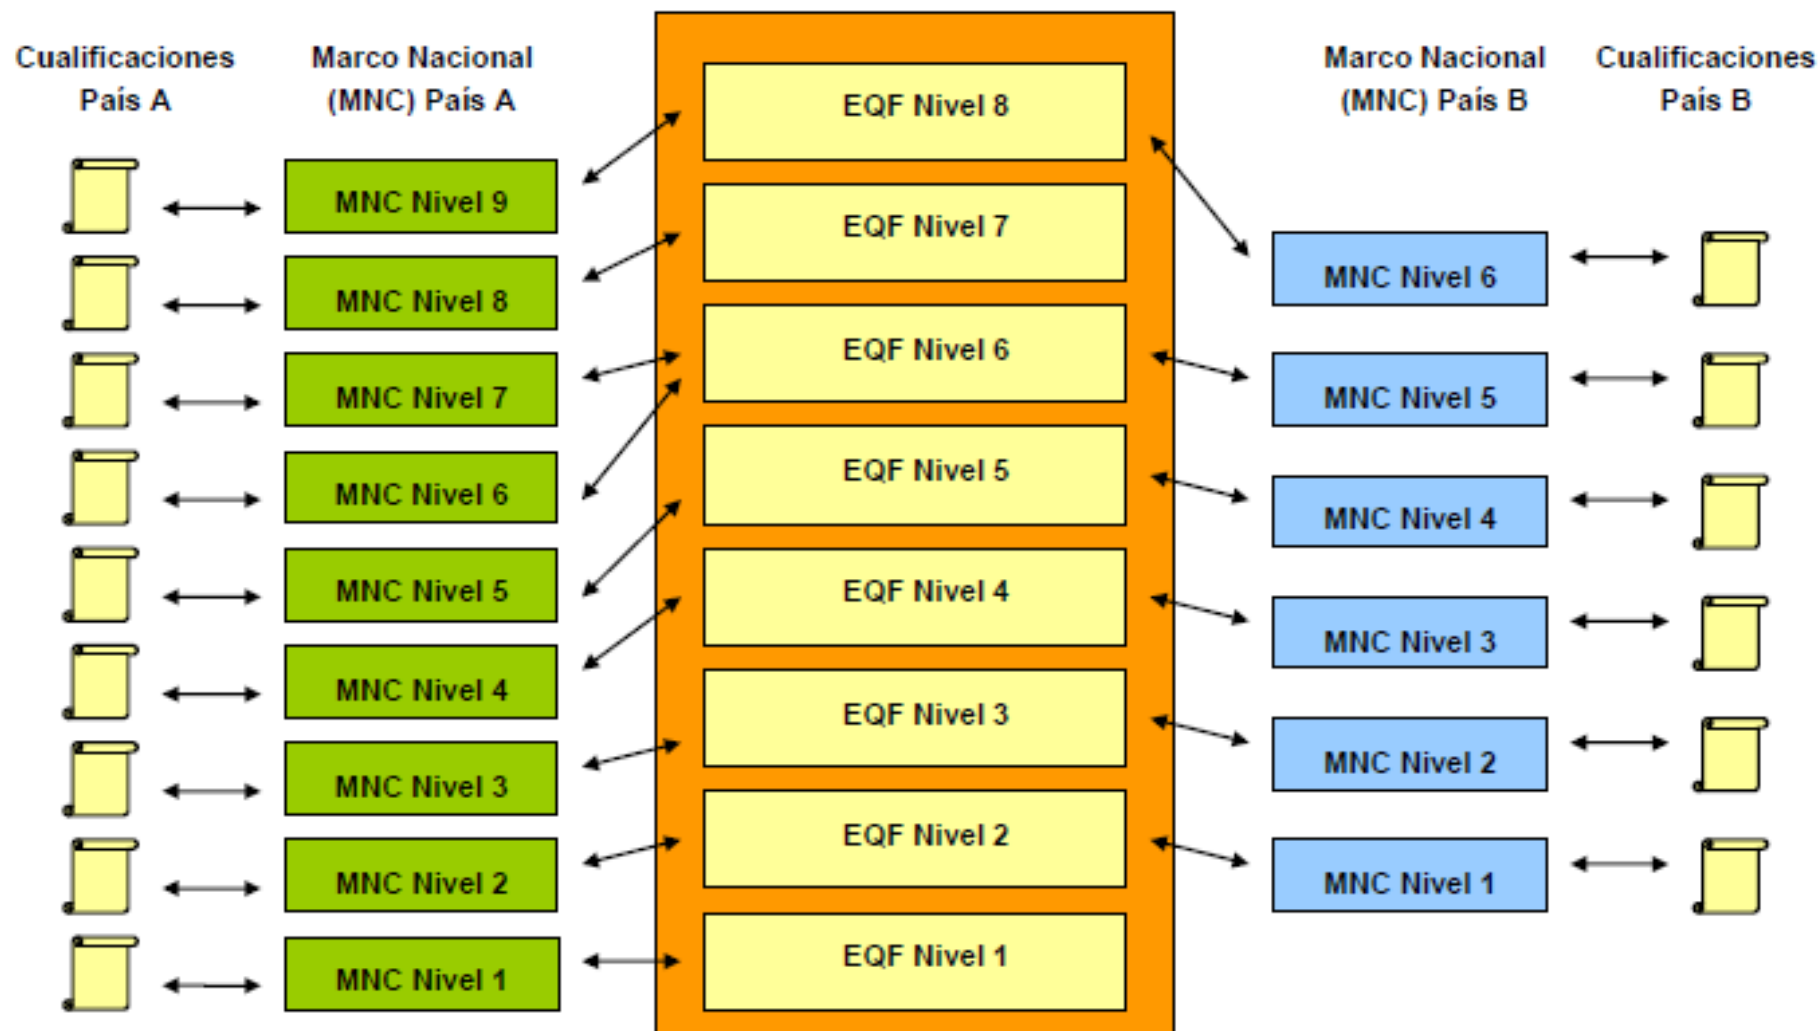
Cualificaciones País A

Marco Nacional (MNC) País A

EQF Nivel 8
EQF Nivel 7
EQF Nivel 6
EQF Nivel 5
EQF Nivel 4
EQF Nivel 3
EQF Nivel 2
EQF Nivel 1

Marco Nacional (MNC) País B

Cualificaciones País B

MNC Nivel 9
MNC Nivel 8
MNC Nivel 7
MNC Nivel 6
MNC Nivel 5
MNC Nivel 4
MNC Nivel 3
MNC Nivel 2
MNC Nivel 1

MNC Nivel 6
MNC Nivel 5
MNC Nivel 4
MNC Nivel 3
MNC Nivel 2
MNC Nivel 1